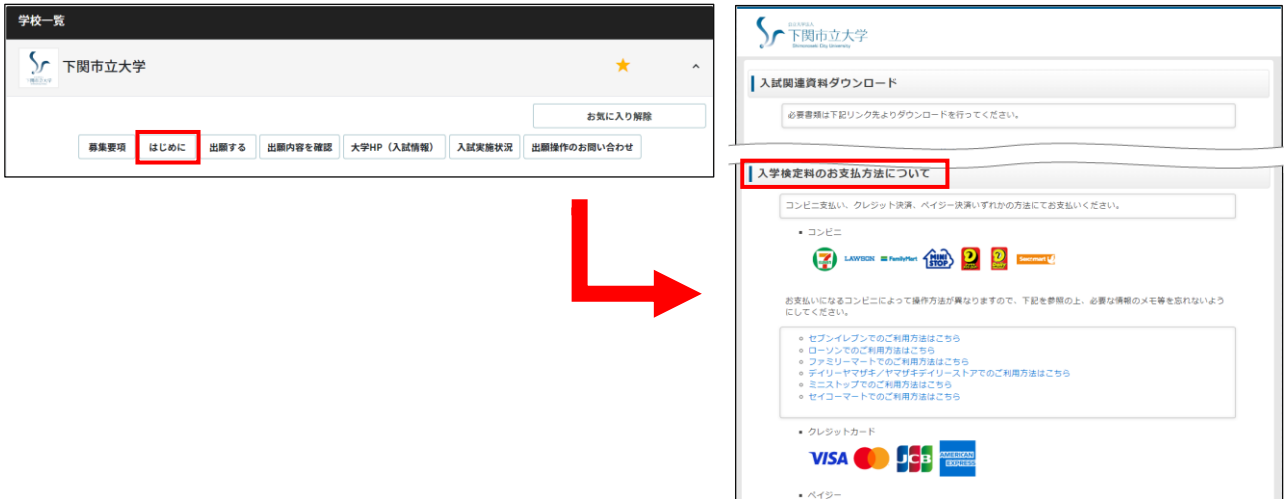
学校一覧

下関市立大学

お気に入り解除

募集要項
はじめに
出願する
出願内容を確認
大学HP（入試情報）
入試実施状況
出願操作のお問い合わせ

公立大学法人
下関市立大学
Shimonoseki City University

入試関連資料ダウンロード

必要書類は下記リンク先よりダウンロードを行ってください。

入学検定料のお支払方法について

コンビニ支払い、クレジット決済、ペイジー決済いずれかの方法にてお支払いください。

• コンビニ

LAWSON FamilyMart MINI STOP Seicomart

お支払いになるコンビニによって操作方法が異なりますので、下記を参照の上、必要な情報のメモ等を忘れないようにしてください。

○ セブンイレブンでのご利用方法はこちら
○ ローソンでのご利用方法はこちら
○ ファミリーマートでのご利用方法はこちら
○ デイリーヤマザキ／ヤマザキデイリーストアでのご利用方法はこちら
○ ミニストップでのご利用方法はこちら
○ セイコーマートでのご利用方法はこちら

• クレジットカード

VISA JCB AMERICAN EXPRESS

• ペイジー